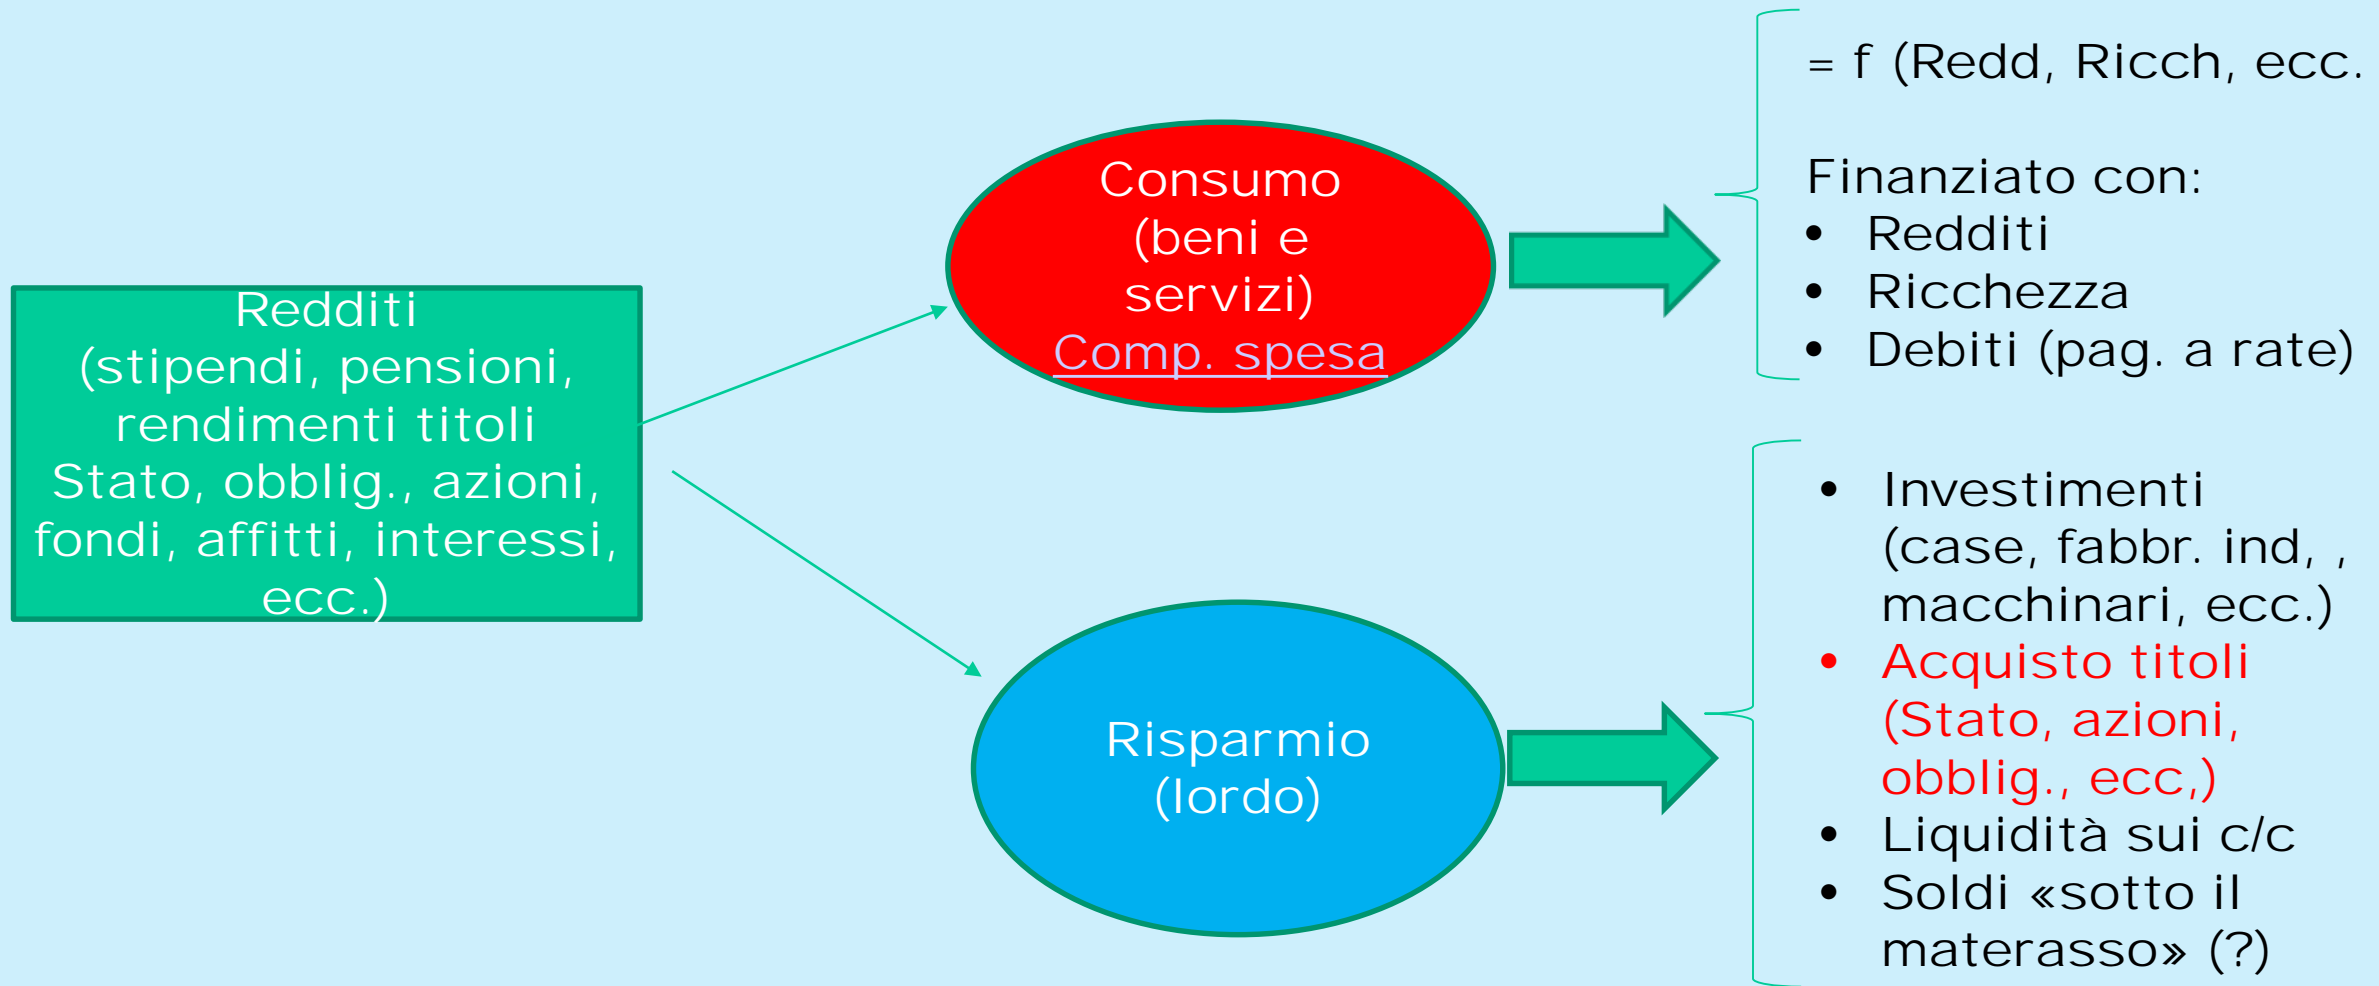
Redditi (stipendi, pensioni, rendimenti titoli Stato, obblig., azioni, fondi, affitti, interessi, ecc.)

Consumo (beni e servizi)
Comp. spesa

= f (Redd, Ricch, ecc.

Finanziato con:
- Redditi
- Ricchezza
- Debiti (pag. a rate)

Risparmio (lordo)

- Investimenti (case, fabbr. ind, , macchinari, ecc.)
- Acquisto titoli (Stato, azioni, obblig., ecc,)
- Liquidità sui c/c
- Soldi «sotto il materasso» (?)